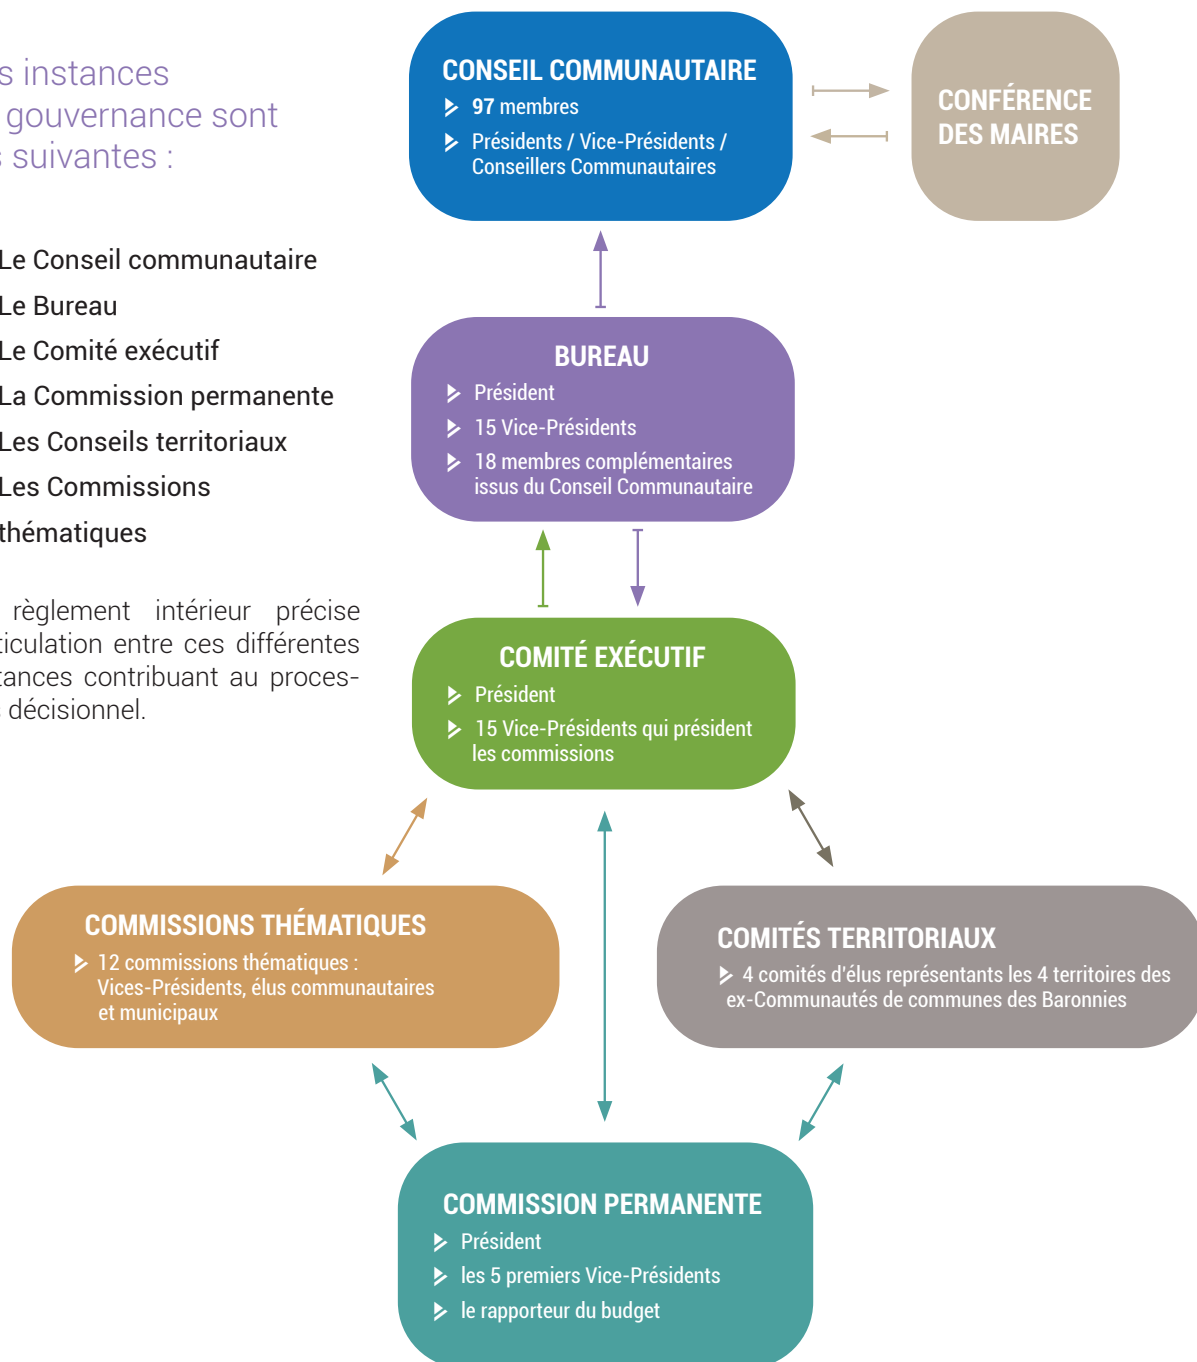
s instances
gouvernance sont
suivantes :

Le Conseil communautaire
Le Bureau
Le Comité exécutif
La Commission permanente
Les Conseils territoriaux
Les Commissions thématiques

règlement intérieur précise ticulation entre ces différentes tances contribuant au processus décisionnel.

CONSEIL COMMUNAUTAIRE
97 membres
Présidents / Vice-Présidents / Conseillers Communautaires

CONFÉRENCE DES MAIRES

BUREAU
Président
15 Vice-Présidents
18 membres complémentaires issus du Conseil Communautaire

COMITÉ EXÉCUTIF
Président
15 Vice-Présidents qui président les commissions

COMMISSIONS THÉMATIQUES
12 commissions thématiques : Vices-Présidents, élus communautaires et municipaux

COMITÉS TERRITORIAUX
4 comités d'élus représentants les 4 territoires des ex-Communautés de communes des Baronnies

COMMISSION PERMANENTE
Président
les 5 premiers Vice-Présidents
le rapporteur du budget